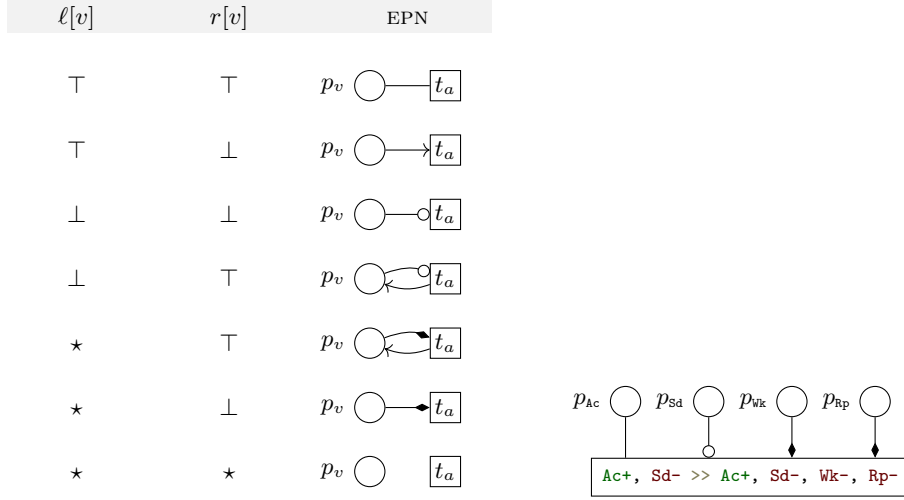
| $\ell[v]$ | $r[v]$ | EPN |
|---|---|---|
| $\top$ | $\top$ | $p_v$ $t_a$ |
| $\top$ | $\bot$ | $p_v$ $t_a$ |
| $\bot$ | $\bot$ | $p_v$ $t_a$ |
| $\bot$ | $\top$ | $p_v$ $t_a$ |
| $\star$ | $\top$ | $p_v$ $t_a$ |
| $\star$ | $\bot$ | $p_v$ $t_a$ |
| $\star$ | $\star$ | $p_v$ $t_a$ |

$p_{\text{Ac}}$ $p_{\text{Sd}}$ $p_{\text{Wk}}$ $p_{\text{Rp}}$

Ac+, Sd- >> Ac+, Sd-, Wk-, Rp-